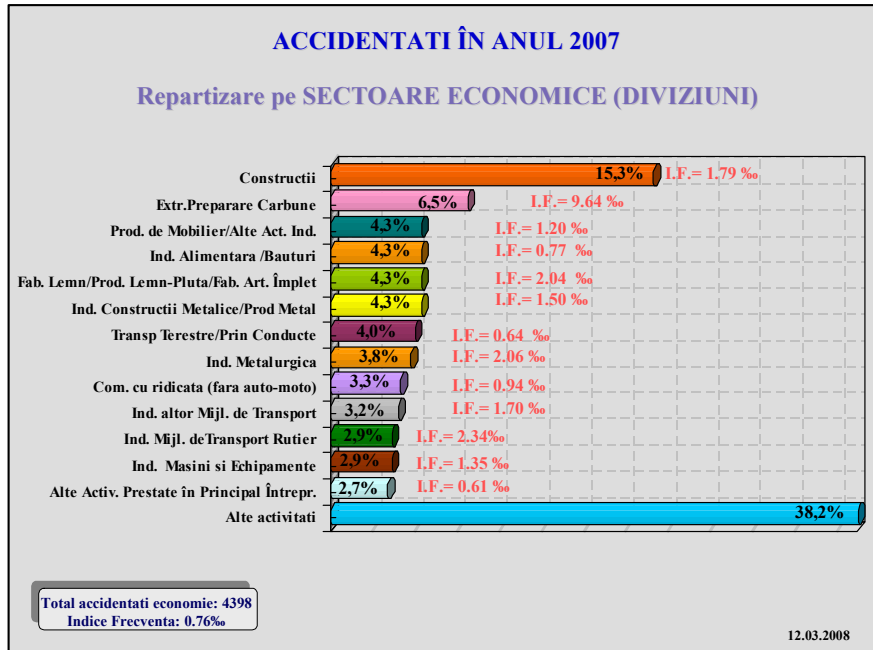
ACCIDENTATI ÎN ANUL 2007

Repartizare pe SECTOARE ECONOMICE (DIVIZIUNI)

| Sector | Procent | I.F. |
|---|---|---|
| Constructii | 15,3% | I.F.= 1.79 ‰ |
| Extr.Preparare Carbune | 6,5% | I.F.= 9.64 ‰ |
| Prod. de Mobilier/Alte Act. Ind. | 4,3% | I.F.= 1.20 ‰ |
| Ind. Alimentara /Bauturi | 4,3% | I.F.= 0.77 ‰ |
| Fab. Lemn/Prod. Lemn-Pluta/Fab. Art. Împlet | 4,3% | I.F.= 2.04 ‰ |
| Ind. Constructii Metalice/Prod Metal | 4,3% | I.F.= 1.50 ‰ |
| Transp Terestre/Prin Conducte | 4,0% | I.F.= 0.64 ‰ |
| Ind. Metalurgica | 3,8% | I.F.= 2.06 ‰ |
| Com. cu ridicata (fara auto-moto) | 3,3% | I.F.= 0.94 ‰ |
| Ind. altor Mijl. de Transport | 3,2% | I.F.= 1.70 ‰ |
| Ind. Mijl. deTransport Rutier | 2,9% | I.F.= 2.34‰ |
| Ind. Masini si Echipamente | 2,9% | I.F.= 1.35 ‰ |
| Alte Activ. Prestate în Principal Întrepr. | 2,7% | I.F.= 0.61 ‰ |
| Alte activitati | 38,2% | |

Total accidentati economie: 4398
Indice Frecventa: 0.76‰

12.03.2008